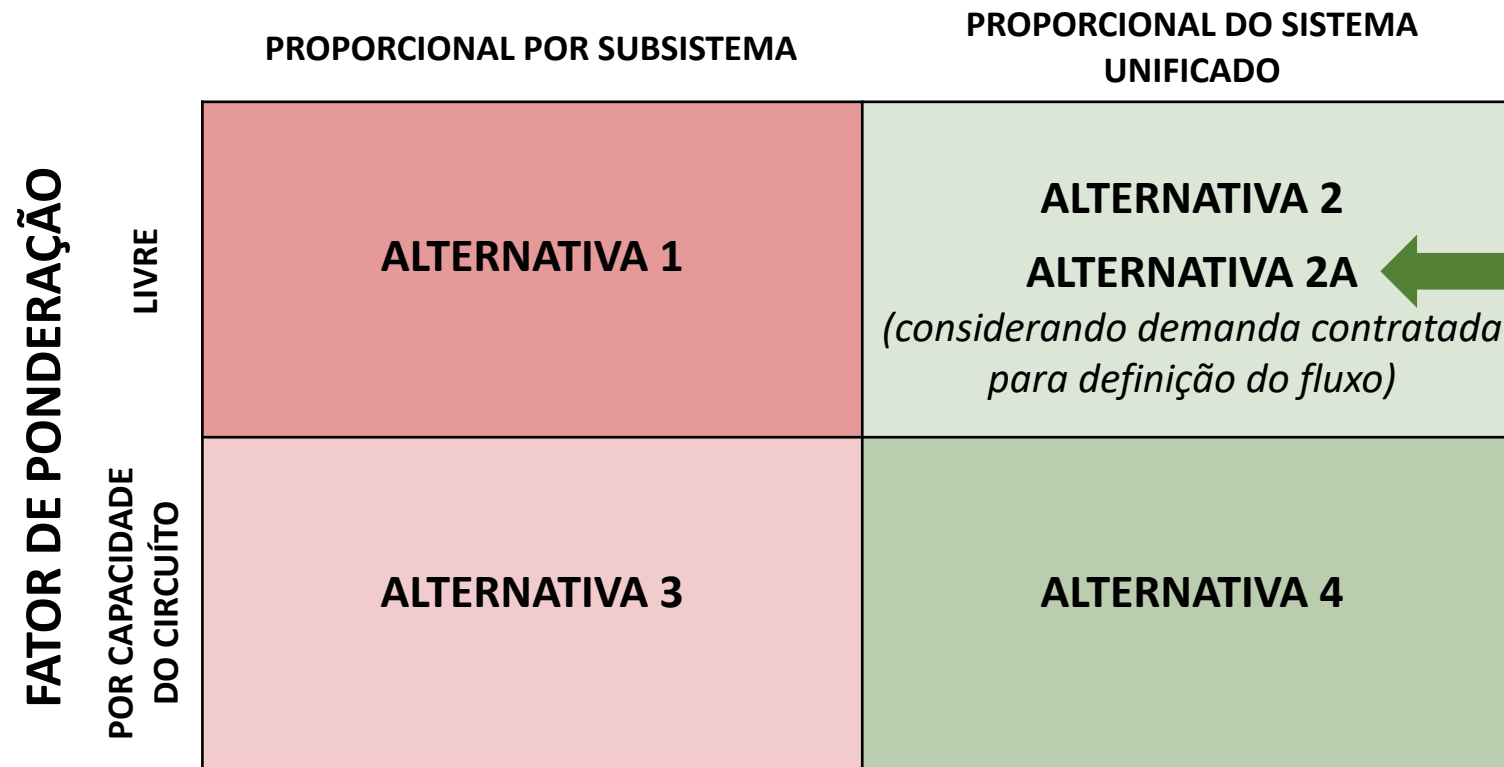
FATOR DE PONDERAÇÃO

| | PROPORCIONAL POR SUBSISTEMA | PROPORCIONAL DO SISTEMA UNIFICADO |
|---|---|---|
| LIVRE | ALTERNATIVA 1 | ALTERNATIVA 2<br>ALTERNATIVA 2A<br>*(considerando demanda contratada para definição do fluxo)* |
| POR CAPACIDADE DO CIRCUÍTO | ALTERNATIVA 3 | ALTERNATIVA 4 |